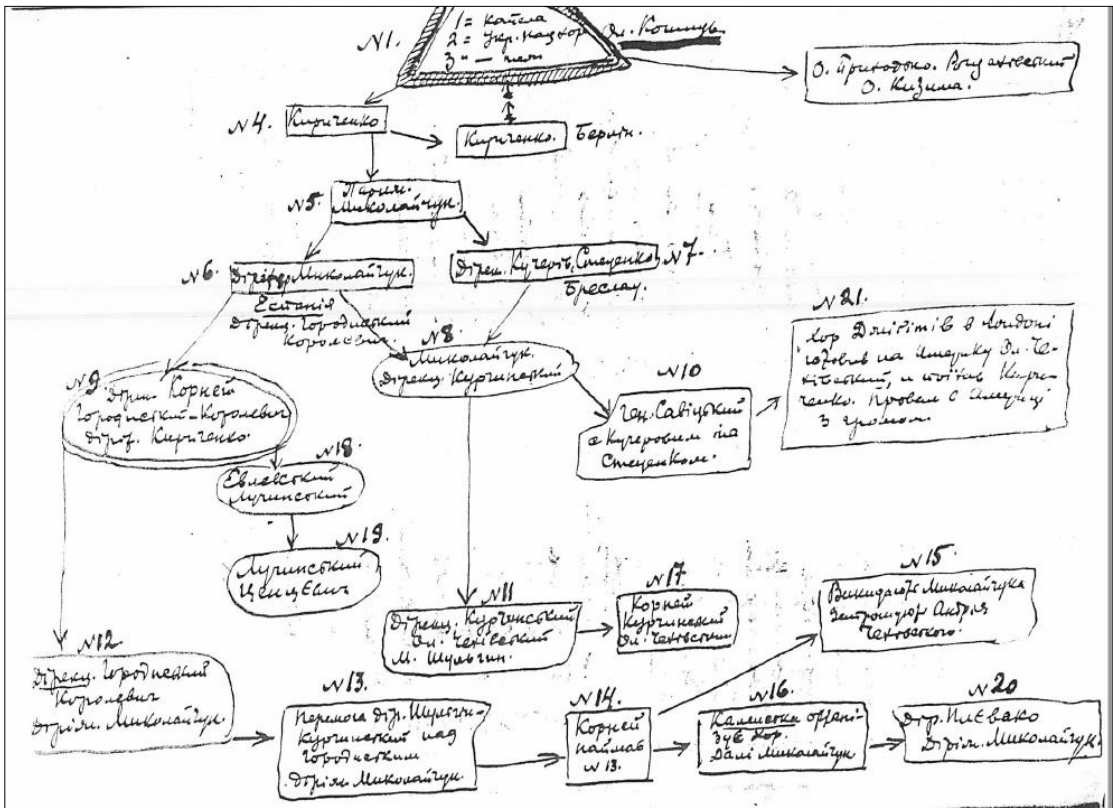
1 = Капела
2 = Укр. казнор
3 " — пан
Ол. Кошиць

N1.

О. Приходько. Вінцаневський. О. Кизима.

N4. Кириченко

Кириченко. Берлін.

Парим. Миколайчук.
N5.

N6. Дирек. Миколайчук.

Дирек. Кучерть, Стеценко.
N7.

Еспанія
Дирек. Городнецкий
Королевич

Бреслау.

N21.
Хор Дмитріїв в Лондоні
готовив на Америку Ол. Чехівський, і поїхав Кириченко. Провал с Америці з громом.

N8.
Миколайчук.
Дирек. Курпинский

N9. Дирек. Корней
Городнецкий – Королевич
Дириг. Кириченко.

N10
Ген. Савицкий
с Кучеровим па Стеценком.

N18.
Євлевский
Лупинский

N19.
Лупинский
Цицевич

N11
Дирек. Курпинский
Ол. Чехівський
М. Шульгин.

N17
Корней
Курпинский
Ол. Чехівський

N15.
Викидають Миколайчука
Дирижор Андрія Чеховського.

N12
Дирек. Городнецкий
Королевич
Дириж. Миколайчук.

N13.
Перемога Дир. Шульгин-Курпинский над Городнецким
Дириж. Миколайчук.

N14.
Корней
наймає
N 13.

N16.
Каминська органі-зує хор.
Дамі Миколайчук

N20
Дир. Плевако
Дириж. Миколайчук.